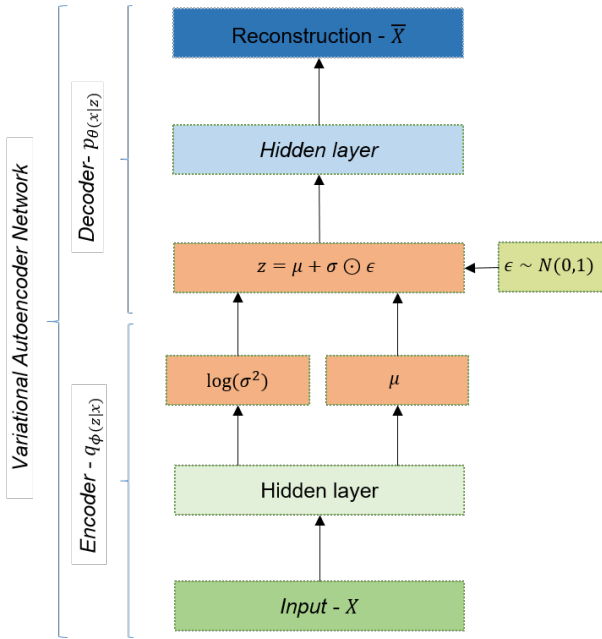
Variational Autoencoder Network

Decoder- $p_{\theta(x|z)}$

Encoder - $q_{\phi(z|x)}$

Reconstruction - $\overline{X}$

Hidden layer

$z = \mu + \sigma \odot \epsilon$

$\epsilon \sim N(0,1)$

$\log(\sigma^2)$

$\mu$

Hidden layer

Input - $X$